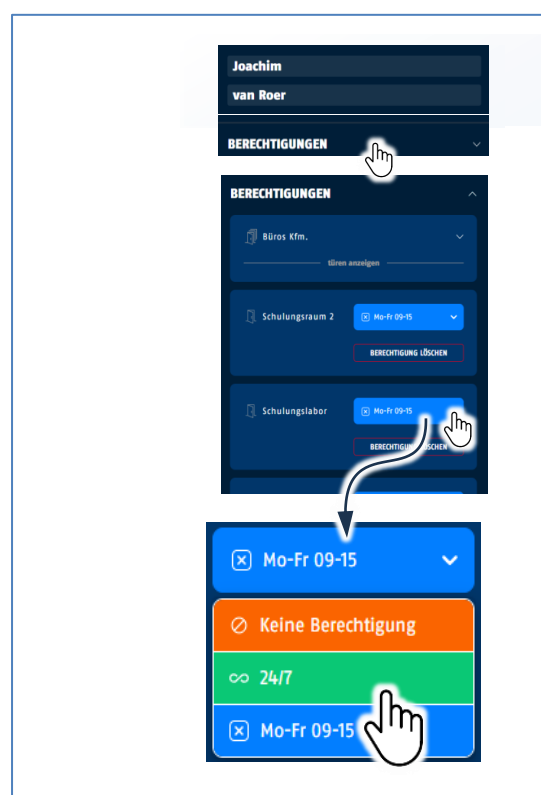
Joachim

van Roer

BERECHTIGUNGEN

BERECHTIGUNGEN

Büros Kfm.

türen anzeigen

Schulungsraum 2

Mo-Fr 09-15

BERECHTIGUNG LÖSCHEN

Schulungslabor

Mo-Fr 09-15

BERECHTIGUNG LÖSCHEN

Mo-Fr 09-15

Keine Berechtigung

24/7

Mo-Fr 09-15